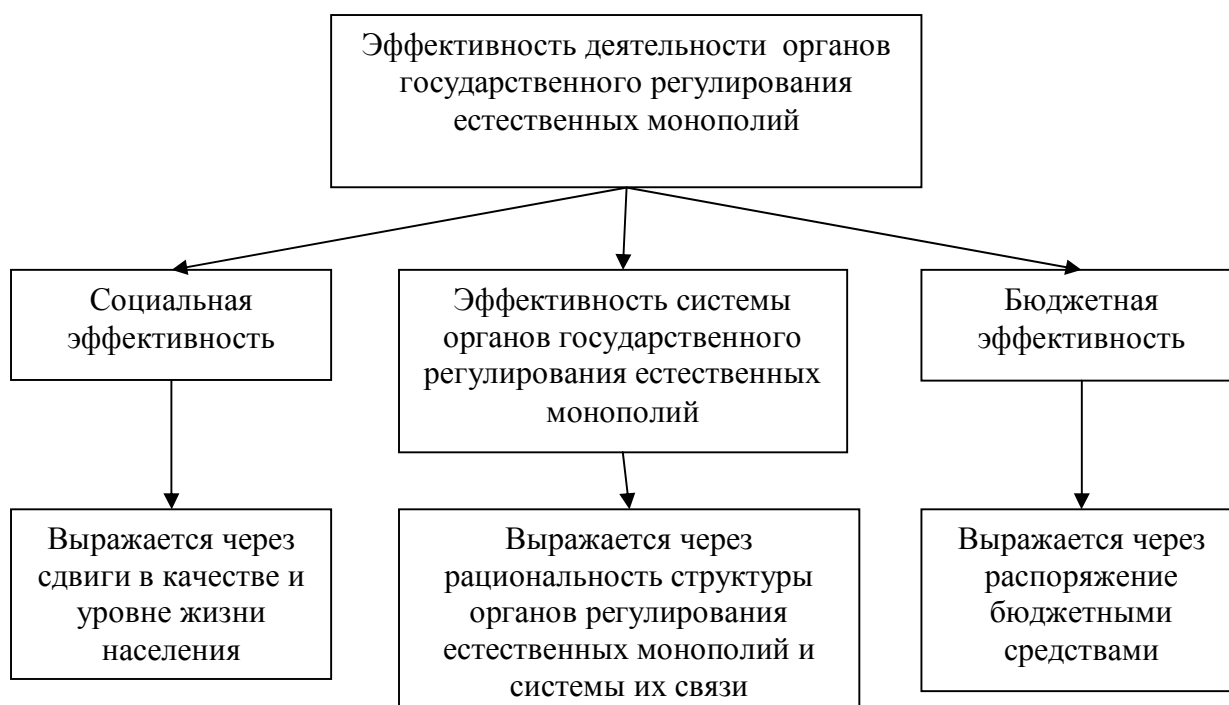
Эффективность деятельности органов государственного регулирования естественных монополий

Социальная эффективность

Выражается через сдвиги в качестве и уровне жизни населения

Эффективность системы органов государственного регулирования естественных монополий

Выражается через рациональность структуры органов регулирования естественных монополий и системы их связи

Бюджетная эффективность

Выражается через распоряжение бюджетными средствами